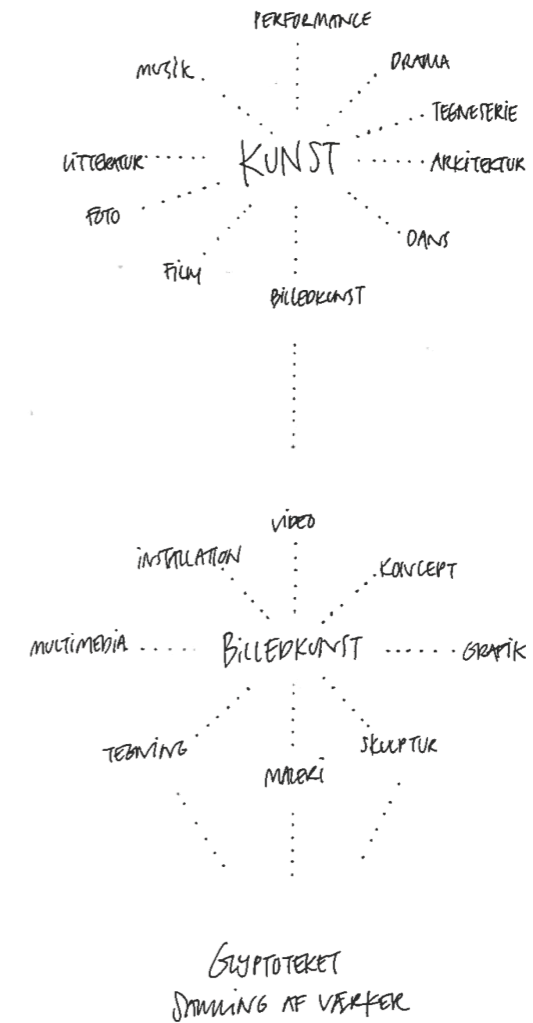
PERFORMANCE

MUSIK

DRAMA

TEGNESERIE

LITTERATUR

KUNST

ARKITEKTUR

FOTO

DANS

FILM

BILLEDKUNST

VIDEO

INSTALLATION

KONCEPT

MULTIMEDIA

BILLEDKUNST

GRAFIK

TEGNING

SKULPTUR

MALERI

GLYPTOTEKET
SAMLING AF VÆRKER